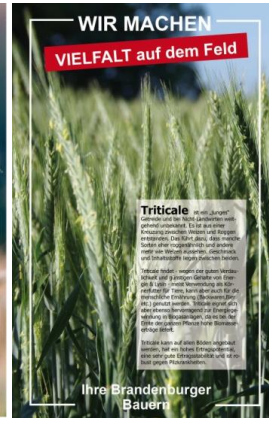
WIR MACHEN

VIELFALT auf dem Feld

Triticale ist ein „junges" Getreide und bei Nicht-Landwirten weitgehend unbekannt. Es ist aus einer Kreuzung zwischen Weizen und Roggen entstanden. Das führt dazu, dass manche Sorten eher roggenähnlich und andere mehr wie Weizen aussehen. Geschmack und Inhaltsstoffe liegen zwischen beiden.

Triticale findet – wegen der guten Verdaulichkeit und günstigen Gehalte von Energie & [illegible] – meist Verwendung als Kraftfutter für Tiere, kann aber auch für die menschliche Ernährung (Backwaren, Bier etc.) genutzt werden. Triticale eignet sich aber ebenso hervorragend zur Energiegewinnung in Biogasanlagen, da es bei der Ernte der ganzen Pflanze hohe Biomasseerträge liefert.

Triticale kann auf allen Böden angebaut werden, hat ein hohes Ertragspotential, eine sehr gute Ertragsstabilität und ist robust gegen Pflanzenkrankheiten.

Ihre Brandenburger Bauern